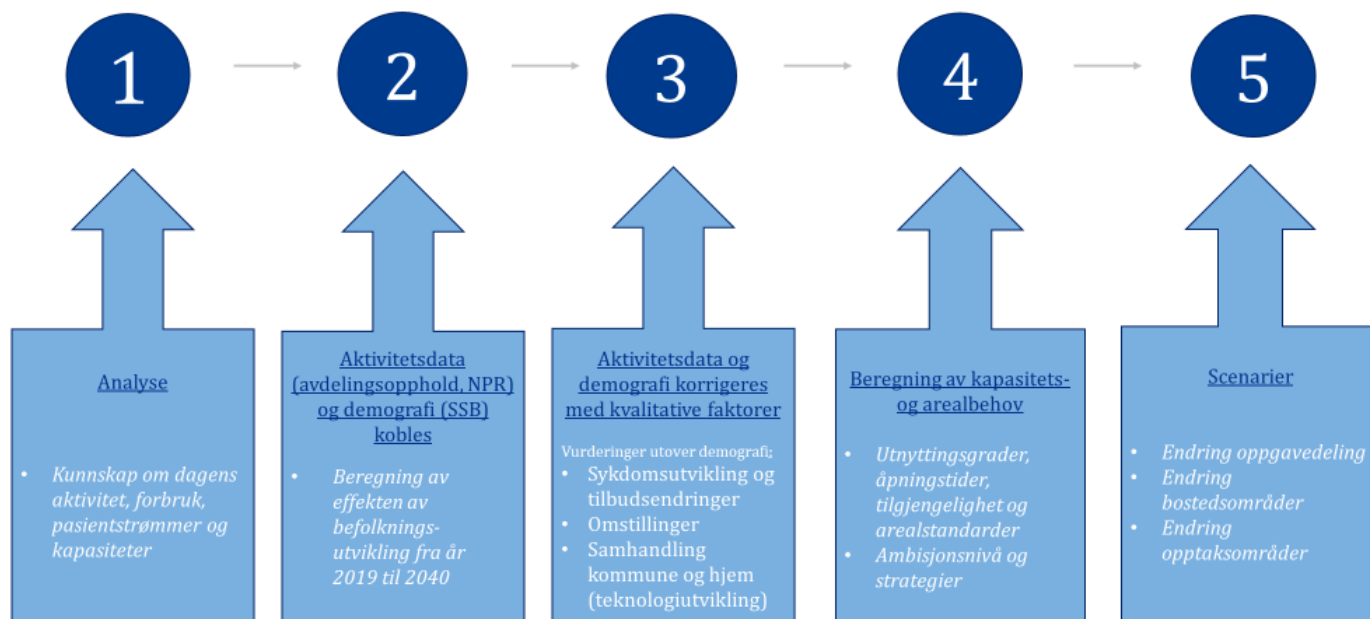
1

2

3

4

5

Analyse

- Kunnskap om dagens aktivitet, forbruk, pasientstrømmer og kapasiteter

Aktivitetsdata (avdelingsopphold, NPR) og demografi (SSB) kobles

- Beregning av effekten av befolkningsutvikling fra år 2019 til 2040

Aktivitetsdata og demografi korrigeres med kvalitative faktorer

Vurderinger utover demografi;

- Sykdomsutvikling og tilbudsendringer
- Omstillinger
- Samhandling kommune og hjem (teknologiutvikling)

Beregning av kapasitets- og arealbehov

- Utnyttingsgrader, åpningstider, tilgjengelighet og arealstandarder
- Ambisjonsnivå og strategier

Scenarier

- Endring oppgavedeling
- Endring bostedsområder
- Endring opptaksområder